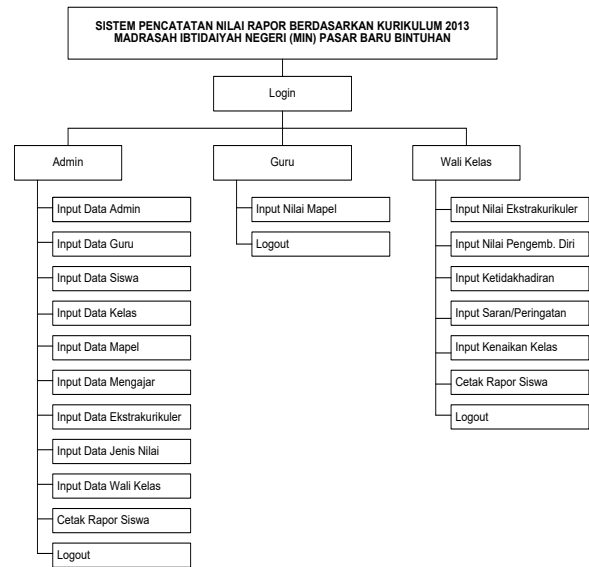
SISTEM PENCATATAN NILAI RAPOR BERDASARKAN KURIKULUM 2013
MADRASAH IBTIDAIYAH NEGERI (MIN) PASAR BARU BINTUHAN

Login

Admin

Input Data Admin

Input Data Guru

Input Data Siswa

Input Data Kelas

Input Data Mapel

Input Data Mengajar

Input Data Ekstrakurikuler

Input Data Jenis Nilai

Input Data Wali Kelas

Cetak Rapor Siswa

Logout

Guru

Input Nilai Mapel

Logout

Wali Kelas

Input Nilai Ekstrakurikuler

Input Nilai Pengemb. Diri

Input Ketidakhadiran

Input Saran/Peringatan

Input Kenaikan Kelas

Cetak Rapor Siswa

Logout